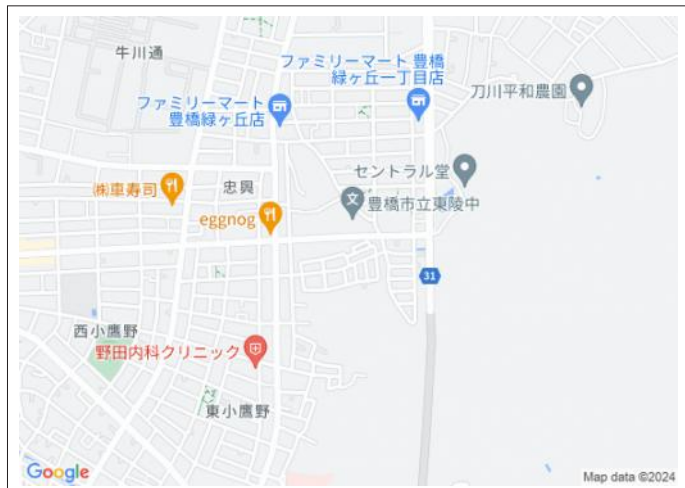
牛川通

ファミリーマート 豊橋緑ヶ丘一丁目店

刀川平和農園

ファミリーマート 豊橋緑ヶ丘店

セントラル堂

㈱車寿司

忠興

豊橋市立東陵中

eggnog

31

西小鷹野

野田内科クリニック

東小鷹野

Google

Map data ©2024